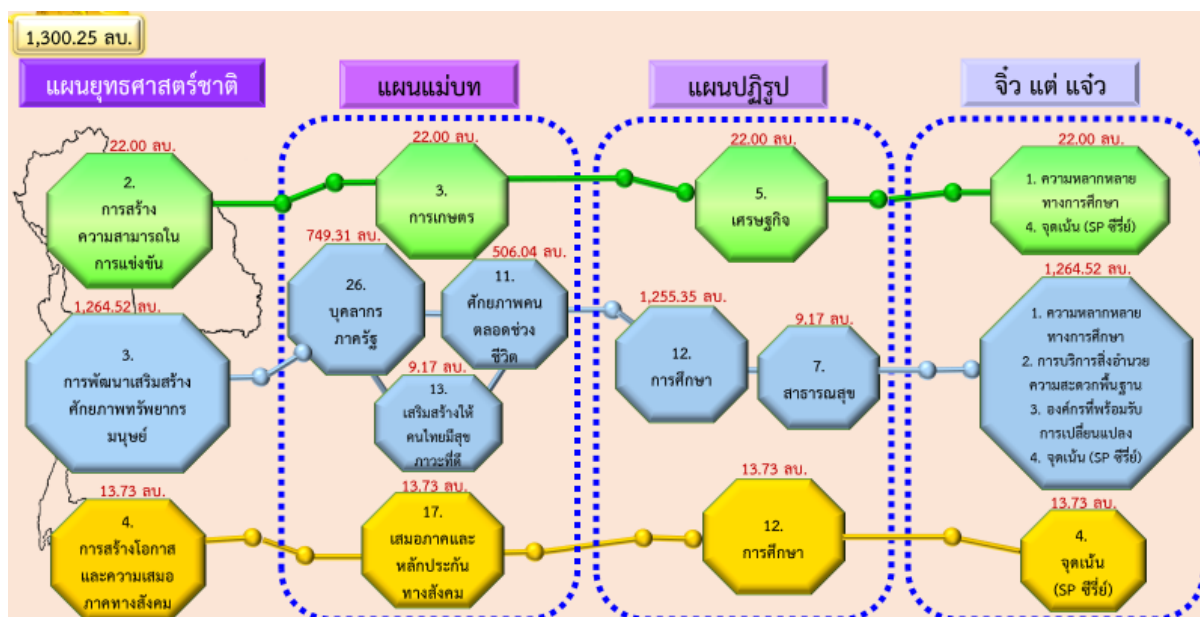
1,300.25 ลบ.

แผนยุทธศาสตร์ชาติ

แผนแม่บท

แผนปฏิรูป

จิ๋ว แต่ แจ๋ว

22.00 ลบ.
2.
การสร้างความสามารถในการแข่งขัน

22.00 ลบ.
3.
การเกษตร

22.00 ลบ.
5.
เศรษฐกิจ

22.00 ลบ.
1. ความหลากหลายทางการศึกษา
4. จุดเน้น (SP ซีรี่ย์)

749.31 ลบ.
26.
บุคลากรภาครัฐ

506.04 ลบ.
11.
ศักยภาพคนตลอดช่วงชีวิต

1,264.52 ลบ.
3.
การพัฒนาเสริมสร้างศักยภาพทรัพยากรมนุษย์

9.17 ลบ.
13.
เสริมสร้างให้คนไทยมีสุขภาวะที่ดี

1,255.35 ลบ.
12.
การศึกษา

9.17 ลบ.
7.
สาธารณสุข

1,264.52 ลบ.
1. ความหลากหลายทางการศึกษา
2. การบริการสิ่งอำนวยความสะดวกพื้นฐาน
3. องค์กรที่พร้อมรับการเปลี่ยนแปลง
4. จุดเน้น (SP ซีรี่ย์)

13.73 ลบ.
4.
การสร้างโอกาสและความเสมอภาคทางสังคม

13.73 ลบ.
17.
เสมอภาคและหลักประกันทางสังคม

13.73 ลบ.
12.
การศึกษา

13.73 ลบ.
4.
จุดเน้น
(SP ซีรี่ย์)